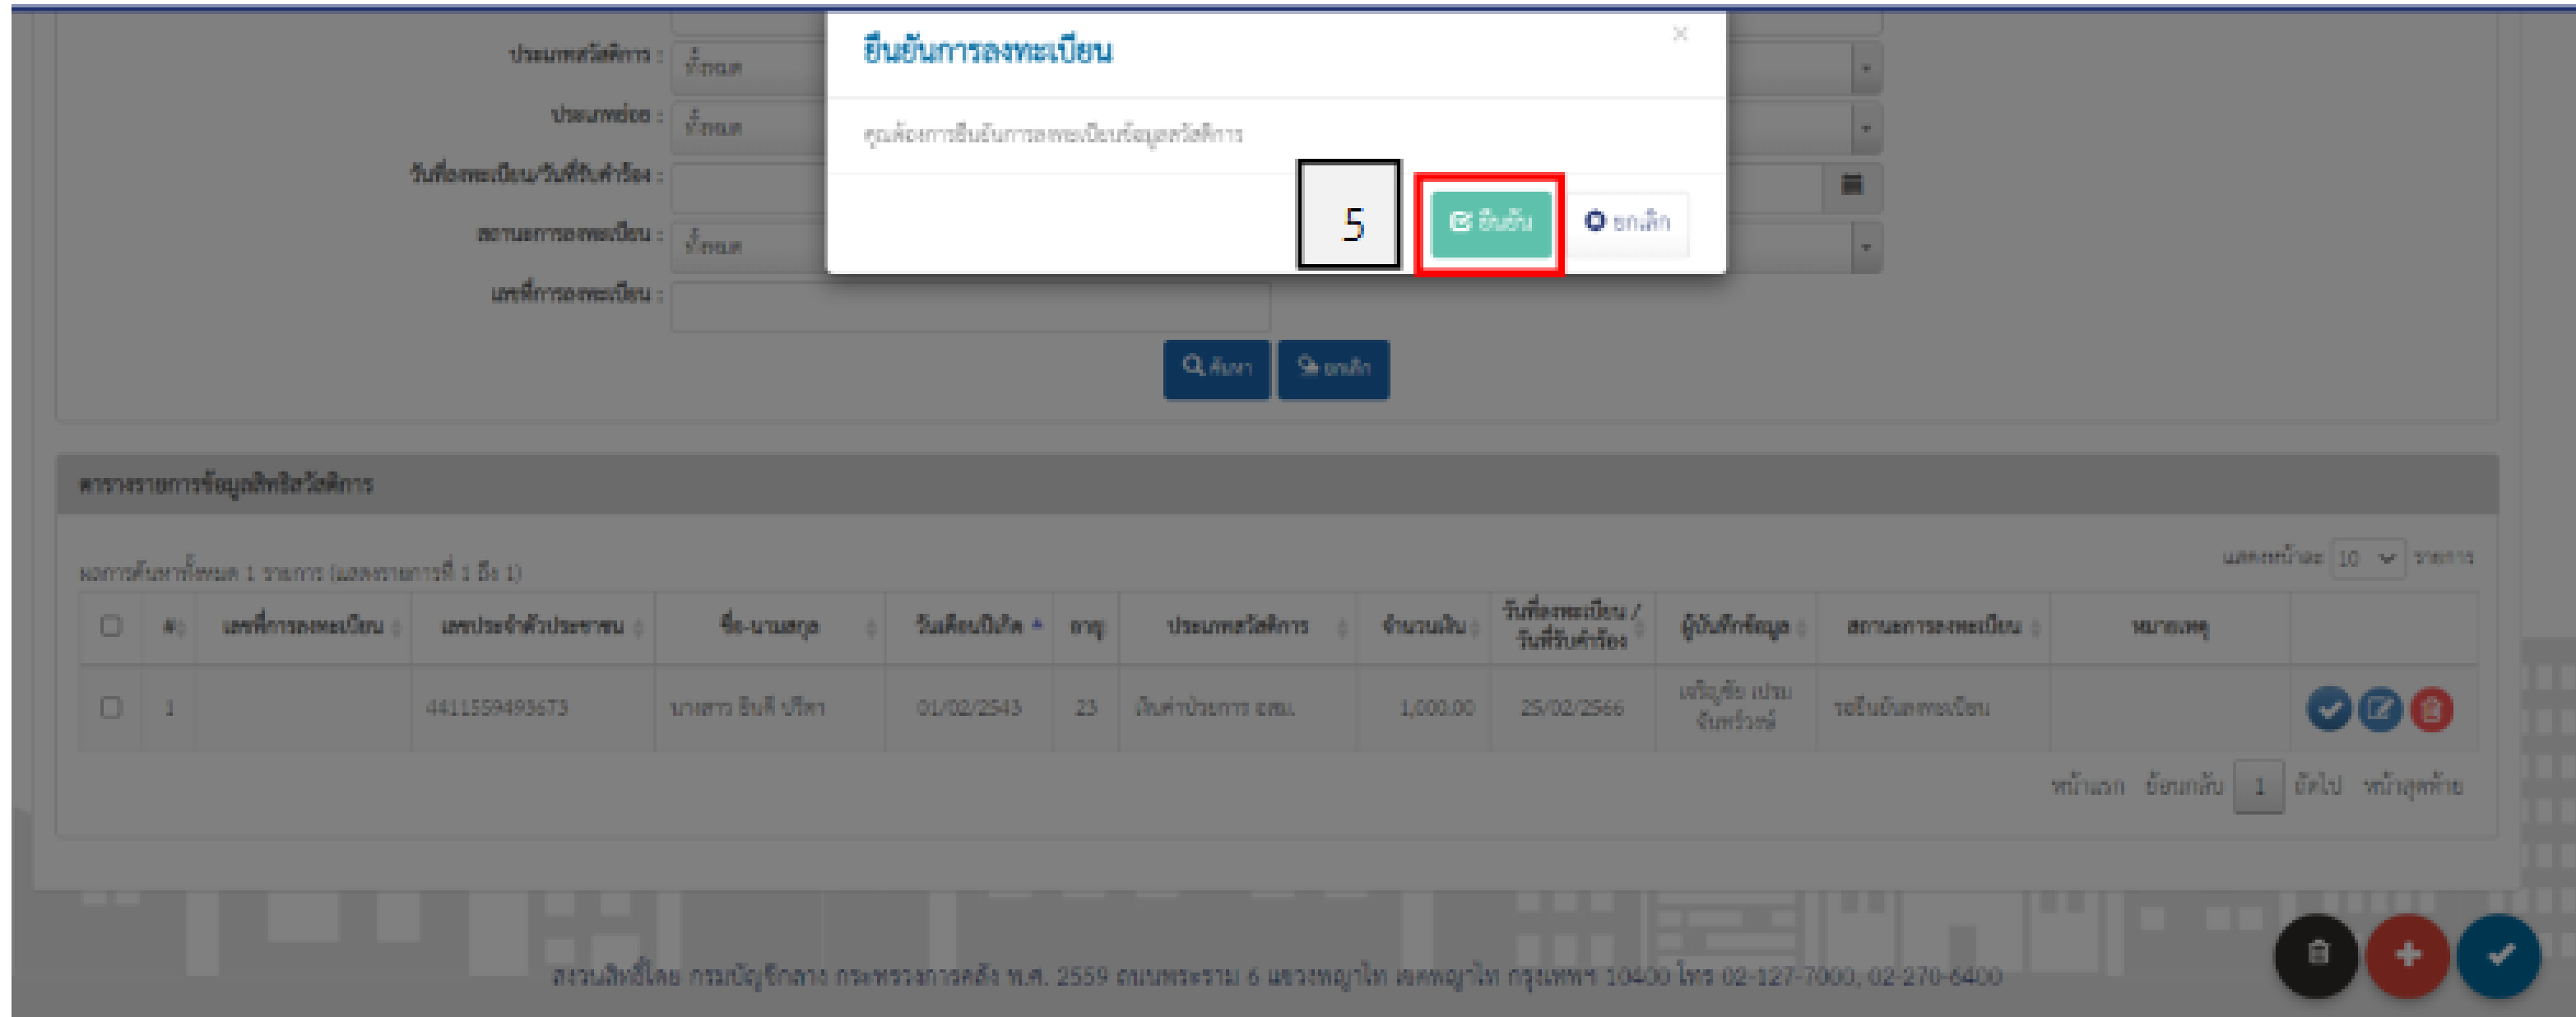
ยืนยันการลงทะเบียน

×

คุณต้องการยืนยันการลงทะเบียนข้อมูลสวัสดิการ

5

ยืนยัน

ยกเลิก

ประเภทสวัสดิการ : ทั้งหมด

ประเภทย่อย : ทั้งหมด

วันที่ลงทะเบียน/วันที่รับคำร้อง :

สถานะการลงทะเบียน : ทั้งหมด

เลขที่การลงทะเบียน :

ค้นหา

ยกเลิก

ตารางรายการข้อมูลสิทธิสวัสดิการ

ผลการค้นหาทั้งหมด 1 รายการ (แสดงรายการที่ 1 ถึง 1)

แสดงหน้าละ 10 รายการ

| | # | เลขที่การลงทะเบียน | เลขประจำตัวประชาชน | ชื่อ-นามสกุล | วันเดือนปีเกิด | อายุ | ประเภทสวัสดิการ | จำนวนเงิน | วันที่ลงทะเบียน / วันที่รับคำร้อง | ผู้บันทึกข้อมูล | สถานะการลงทะเบียน | หมายเหตุ | |
|---|---|---|---|---|---|---|---|---|---|---|---|---|---|
| | 1 | | 4411559493673 | นางสาว ธินดี ปรีดา | 01/02/2543 | 23 | เงินค่าป่วยการ อสม. | 1,000.00 | 25/02/2566 | เจริญชัย เปรม จันทร์วงษ์ | รอยืนยันลงทะเบียน | | |

หน้าแรก ย้อนกลับ 1 ถัดไป หน้าสุดท้าย

สงวนลิขสิทธิ์โดย กรมบัญชีกลาง กระทรวงการคลัง พ.ศ. 2559 ถนนพระราม 6 แขวงพญาไท เขตพญาไท กรุงเทพฯ 10400 โทร 02-127-7000, 02-270-6400